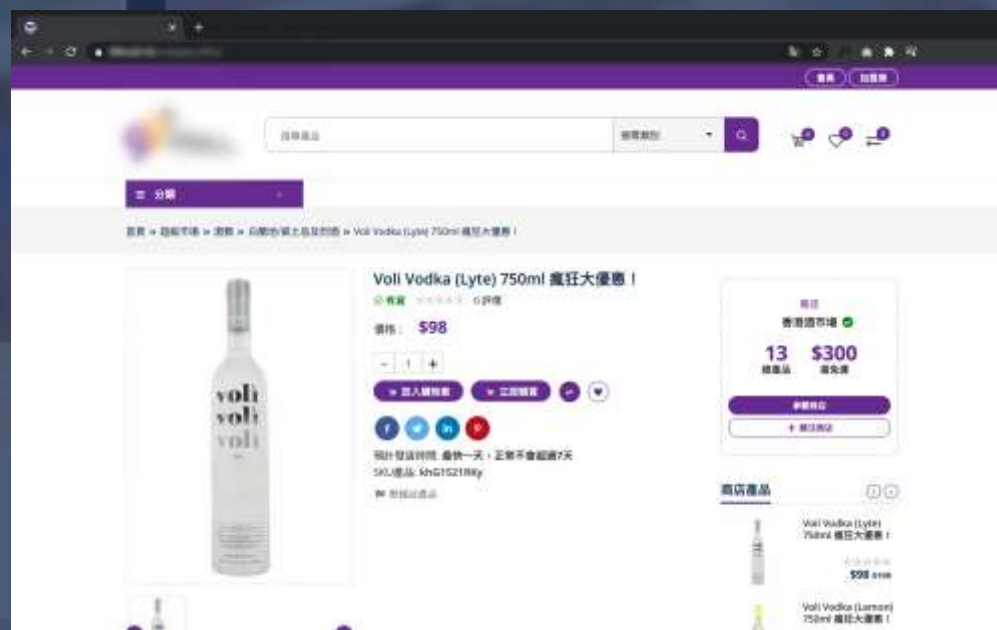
登入 註冊

搜尋產品

所有類別

分類

首頁 » 超級市場 » 酒類 » 伏特加/威士忌及烈酒 » Voli Vodka (Lyte) 750ml 瘋狂大優惠！

Voli Vodka (Lyte) 750ml 瘋狂大優惠！

有貨 0 評價

價格： $98

- 1 +

加入購物車 立即購買

預計發貨時間: 最快一天，正常不會超過7天

SKU產品: khG1521RKy

舉報此產品

voli
voli
voli

商店

香港酒市場

13 總產品

$300 滿免運

參觀商店

+ 關注商店

商店產品

Voli Vodka (Lyte) 750ml 瘋狂大優惠！

$98 $108

Voli Vodka (Lemon) 750ml 瘋狂大優惠！